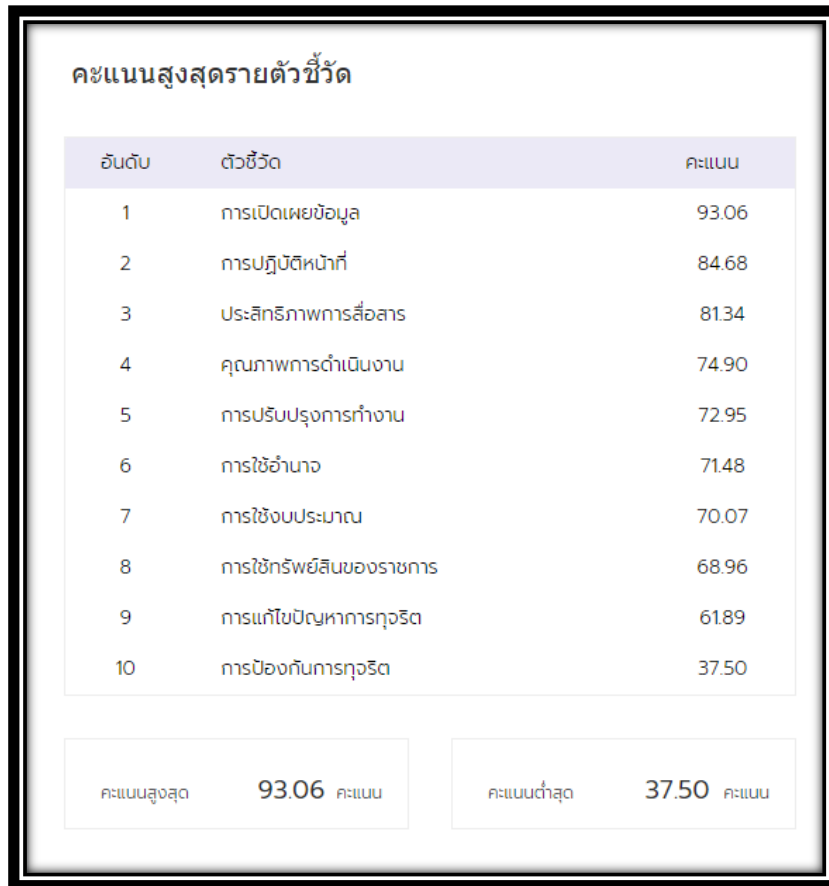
คะแนนสูงสุดรายตัวชี้วัด

| อันดับ | ตัวชี้วัด | คะแนน |
|---|---|---|
| 1 | การเปิดเผยข้อมูล | 93.06 |
| 2 | การปฏิบัติหน้าที่ | 84.68 |
| 3 | ประสิทธิภาพการสื่อสาร | 81.34 |
| 4 | คุณภาพการดำเนินงาน | 74.90 |
| 5 | การปรับปรุงการทำงาน | 72.95 |
| 6 | การใช้อำนาจ | 71.48 |
| 7 | การใช้งบประมาณ | 70.07 |
| 8 | การใช้ทรัพย์สินของราชการ | 68.96 |
| 9 | การแก้ไขปัญหาการทุจริต | 61.89 |
| 10 | การป้องกันการทุจริต | 37.50 |

คะแนนสูงสุด 93.06 คะแนน

คะแนนต่ำสุด 37.50 คะแนน